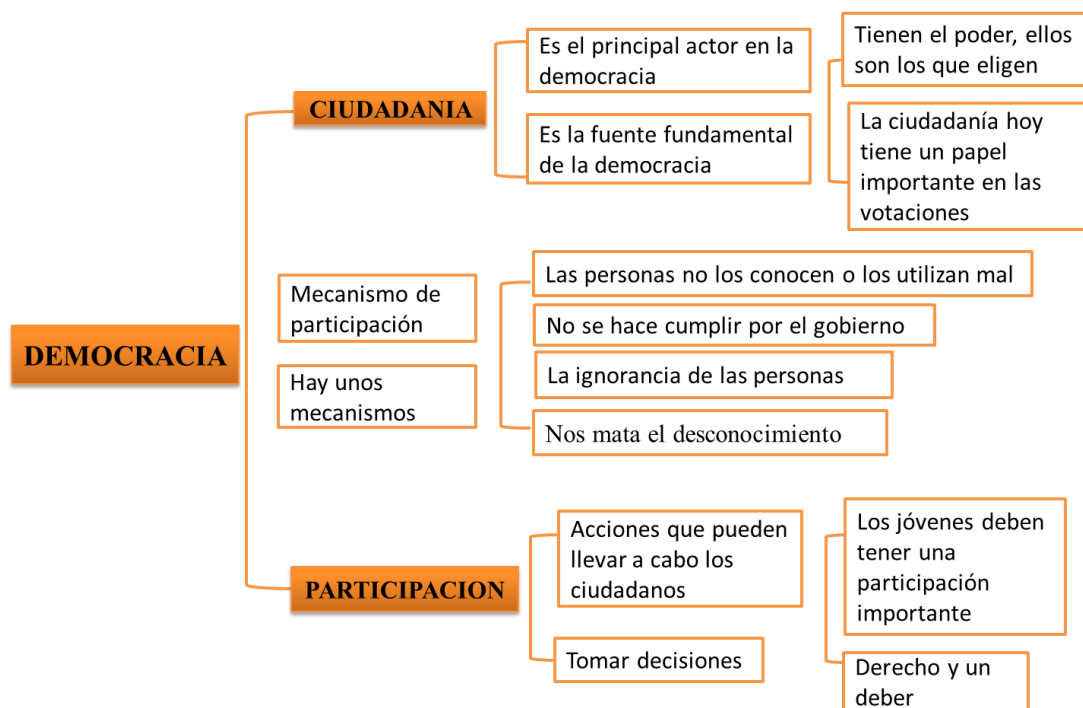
DEMOCRACIA

CIUDADANIA

Es el principal actor en la democracia

Es la fuente fundamental de la democracia

Tienen el poder, ellos son los que eligen

La ciudadanía hoy tiene un papel importante en las votaciones

Mecanismo de participación

Hay unos mecanismos

Las personas no los conocen o los utilizan mal

No se hace cumplir por el gobierno

La ignorancia de las personas

Nos mata el desconocimiento

PARTICIPACION

Acciones que pueden llevar a cabo los ciudadanos

Tomar decisiones

Los jóvenes deben tener una participación importante

Derecho y un deber